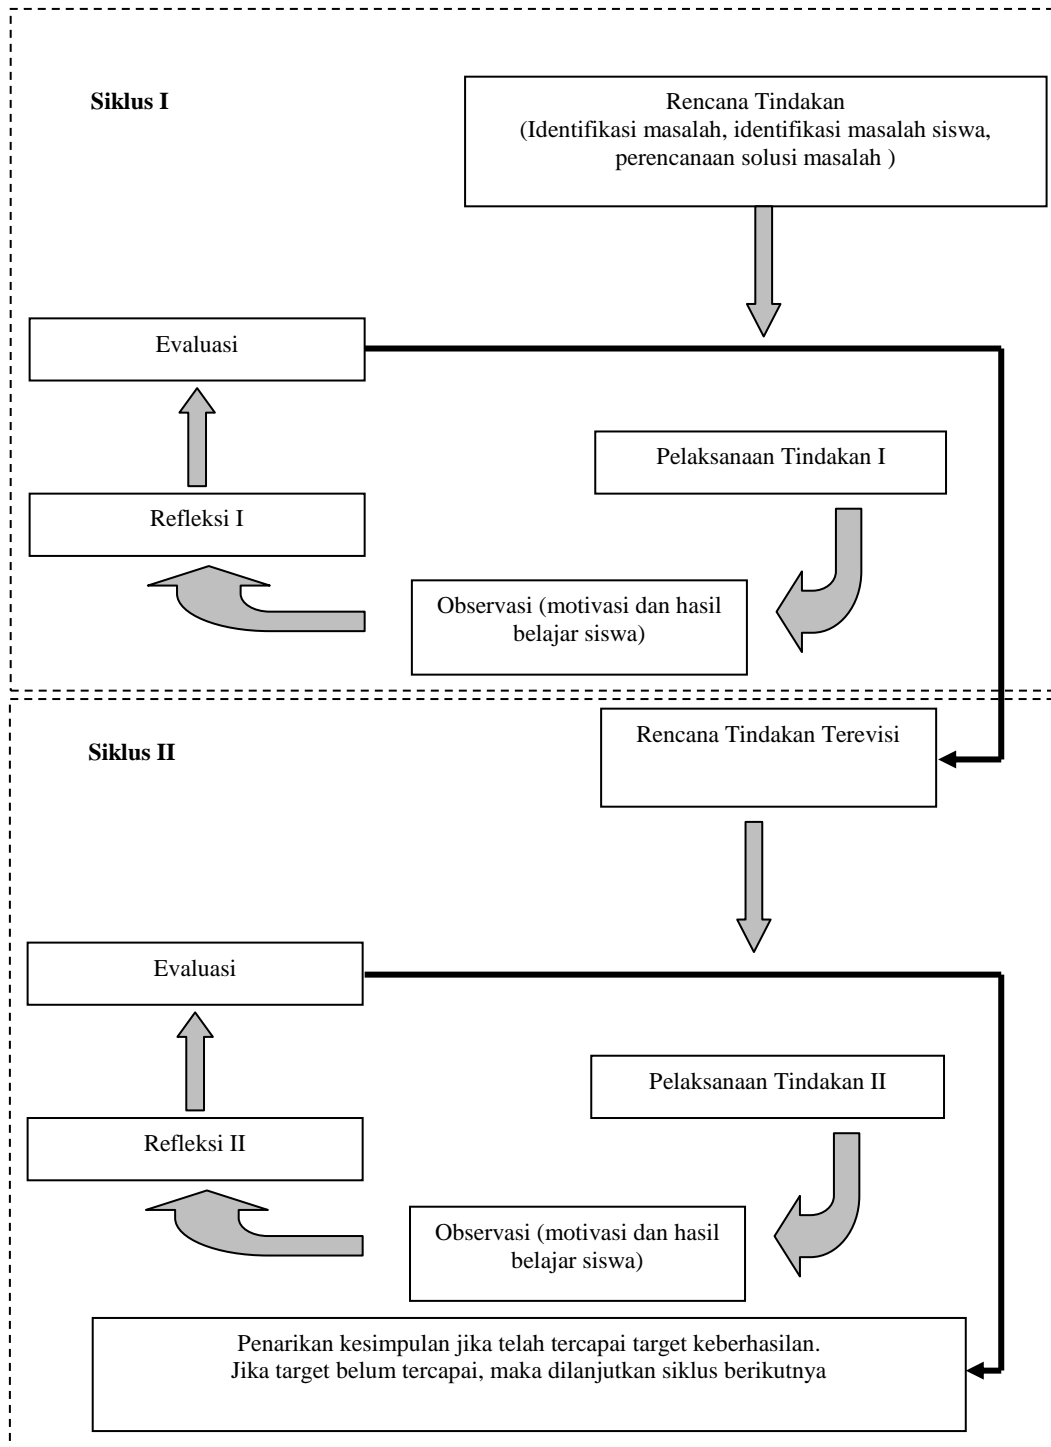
Siklus I

Rencana Tindakan
(Identifikasi masalah, identifikasi masalah siswa, perencanaan solusi masalah )

Evaluasi

Pelaksanaan Tindakan I

Refleksi I

Observasi (motivasi dan hasil belajar siswa)

Siklus II

Rencana Tindakan Terevisi

Evaluasi

Pelaksanaan Tindakan II

Refleksi II

Observasi (motivasi dan hasil belajar siswa)

Penarikan kesimpulan jika telah tercapai target keberhasilan.
Jika target belum tercapai, maka dilanjutkan siklus berikutnya